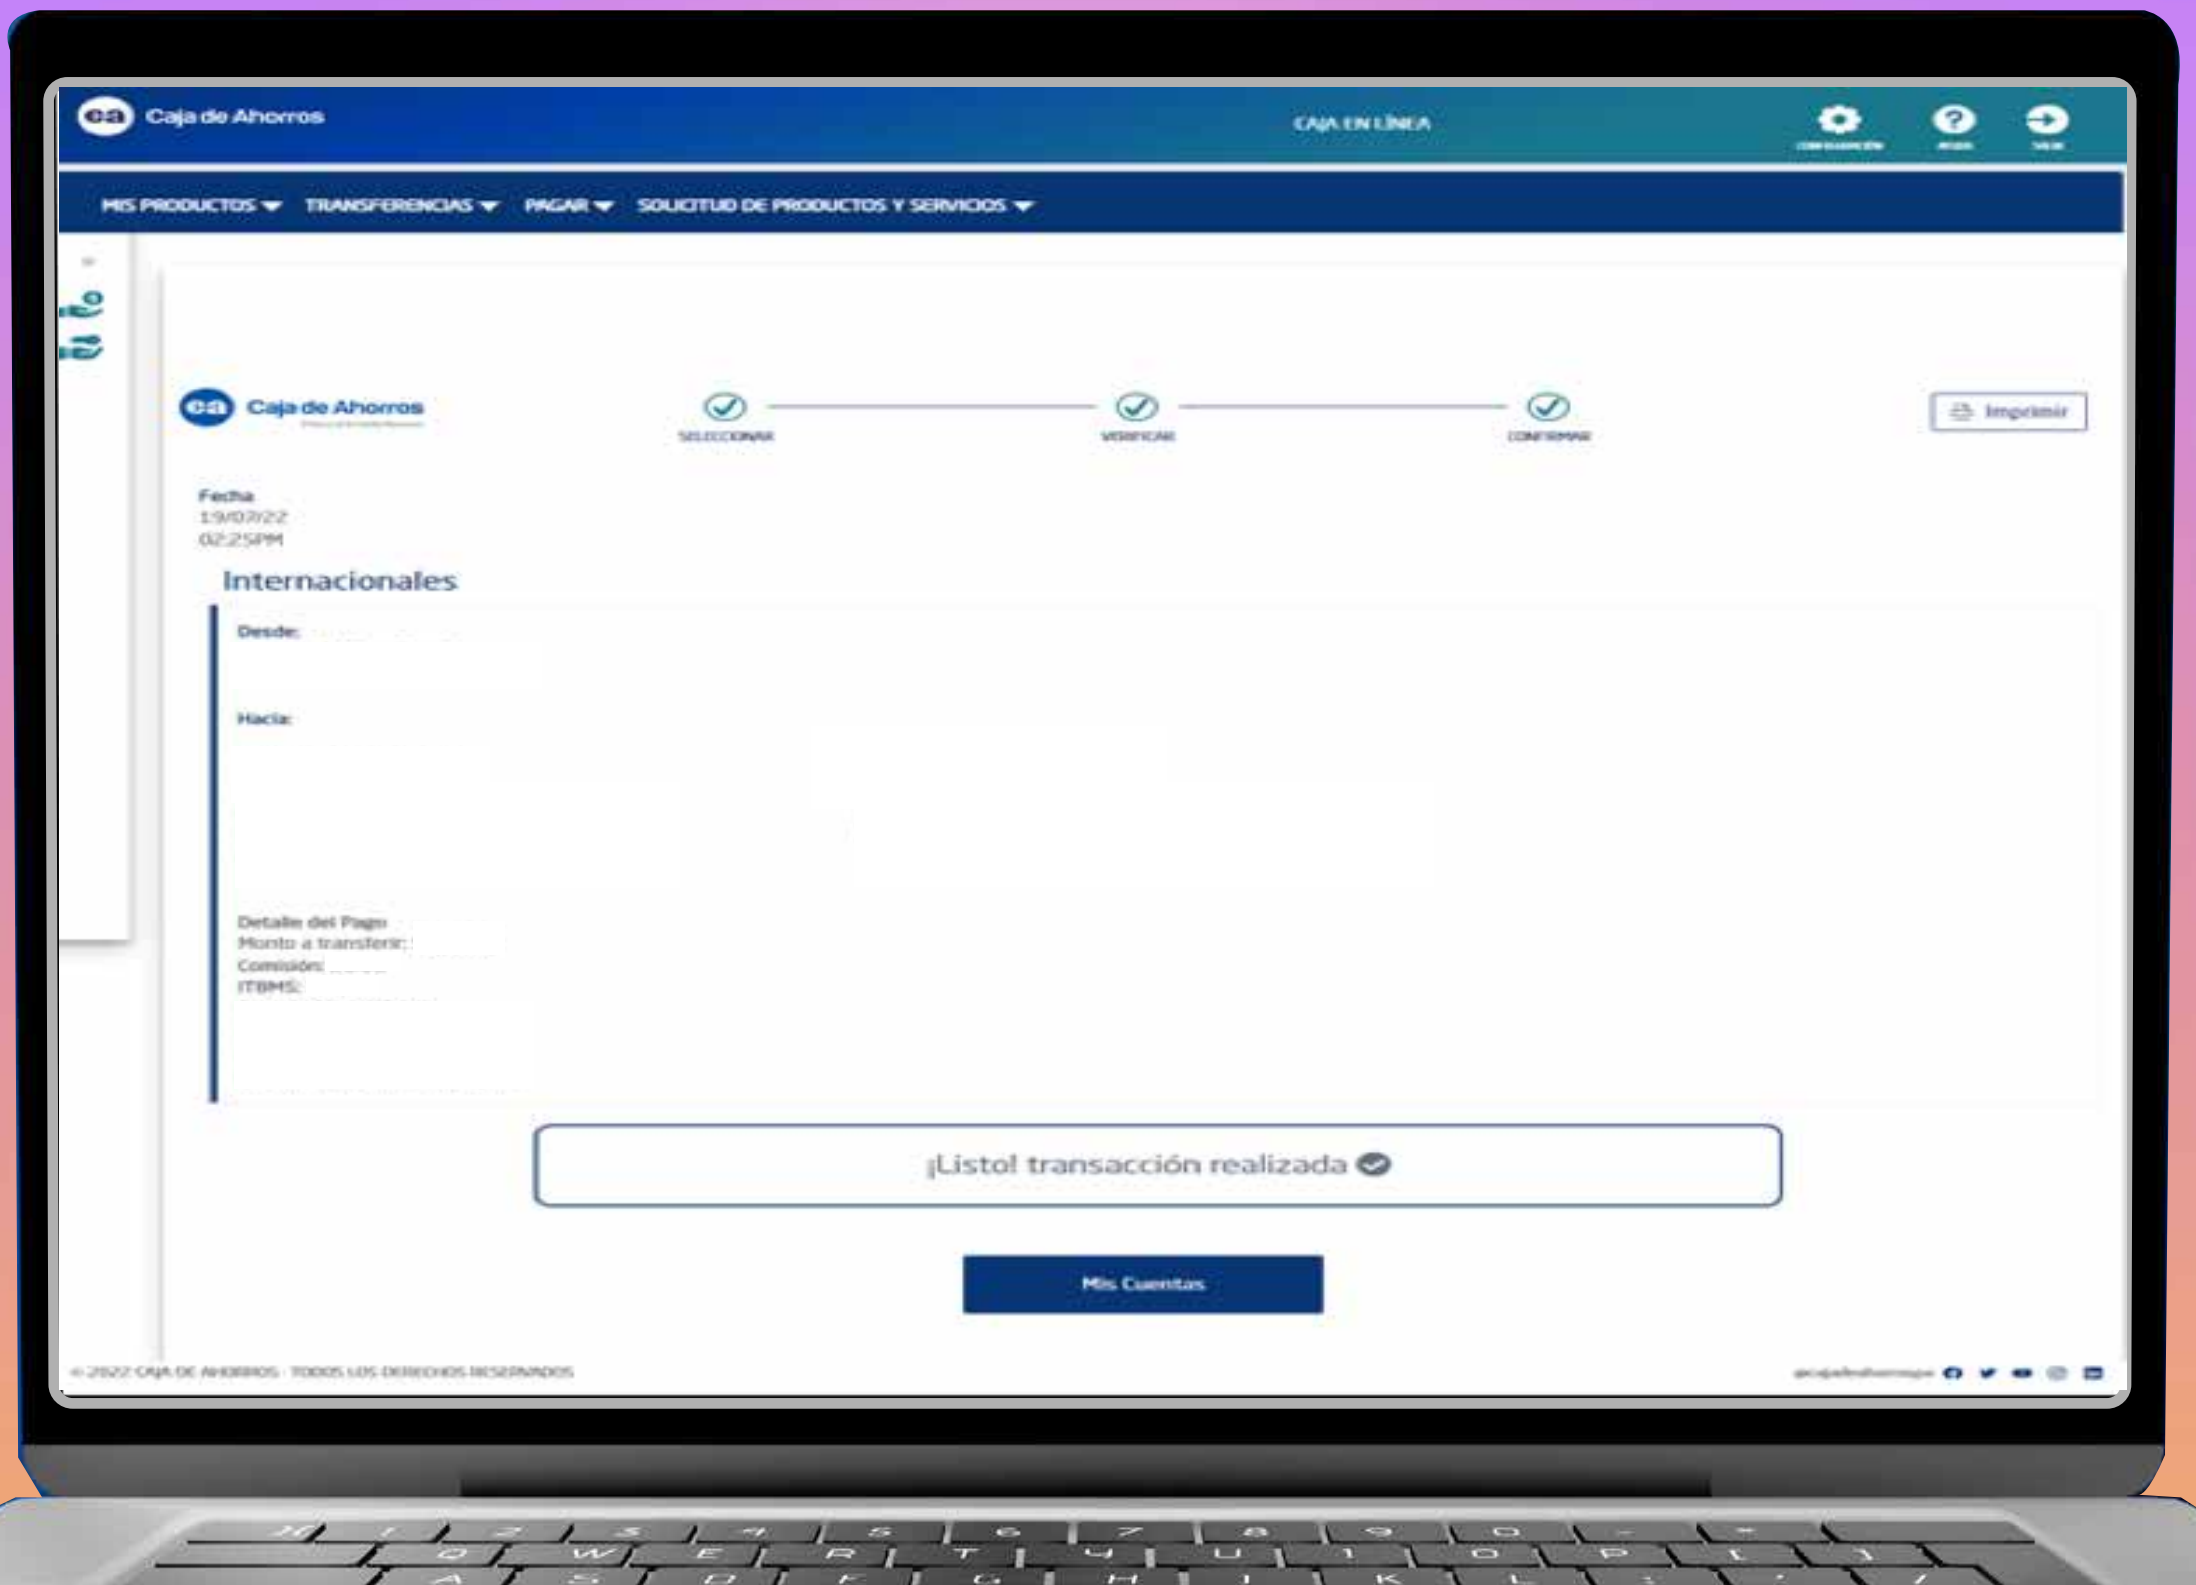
ca Caja de Ahorros

CAJA EN LÍNEA

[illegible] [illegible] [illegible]

MIS PRODUCTOS ▾ TRANSFERENCIAS ▾ PAGAR ▾ SOLICITUD DE PRODUCTOS Y SERVICIOS ▾

ca Caja de Ahorros

SELECCIONAR VERIFICAR CONFIRMAR

Imprimir

Fecha
19/07/22
02:25PM

Internacionales

Desde:

Hacia:

Detalle del Pago
Monto a transferir:
Comisión:
ITBMS:

¡Listo! transacción realizada

Mis Cuentas

© 2022 CAJA DE AHORROS · TODOS LOS DERECHOS RESERVADOS

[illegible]